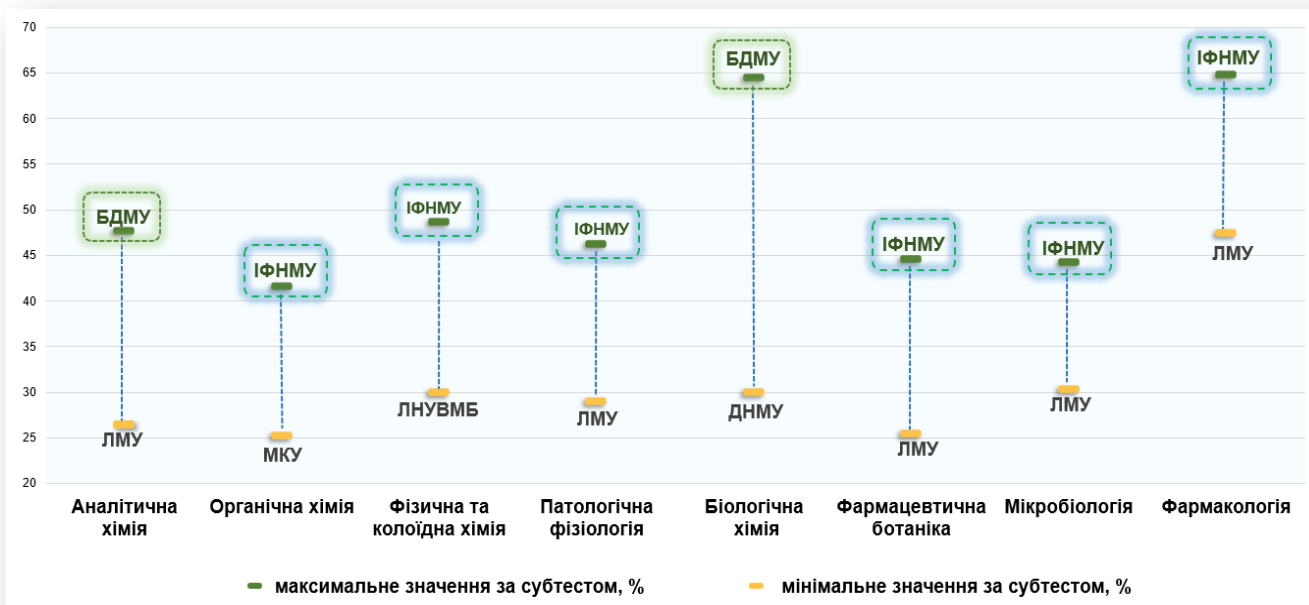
70
65
60
55
50
45
40
35
30
25
20

БДМУ
ЛМУ
Аналітична хімія

ІФНМУ
МКУ
Органічна хімія

ІФНМУ
ЛНУВМБ
Фізична та колоїдна хімія

ІФНМУ
ЛМУ
Патологічна фізіологія

БДМУ
ДНМУ
Біологічна хімія

ІФНМУ
ЛМУ
Фармацевтична ботаніка

ІФНМУ
ЛМУ
Мікробіологія

ІФНМУ
ЛМУ
Фармакологія

максимальне значення за субтестом, %
мінімальне значення за субтестом, %